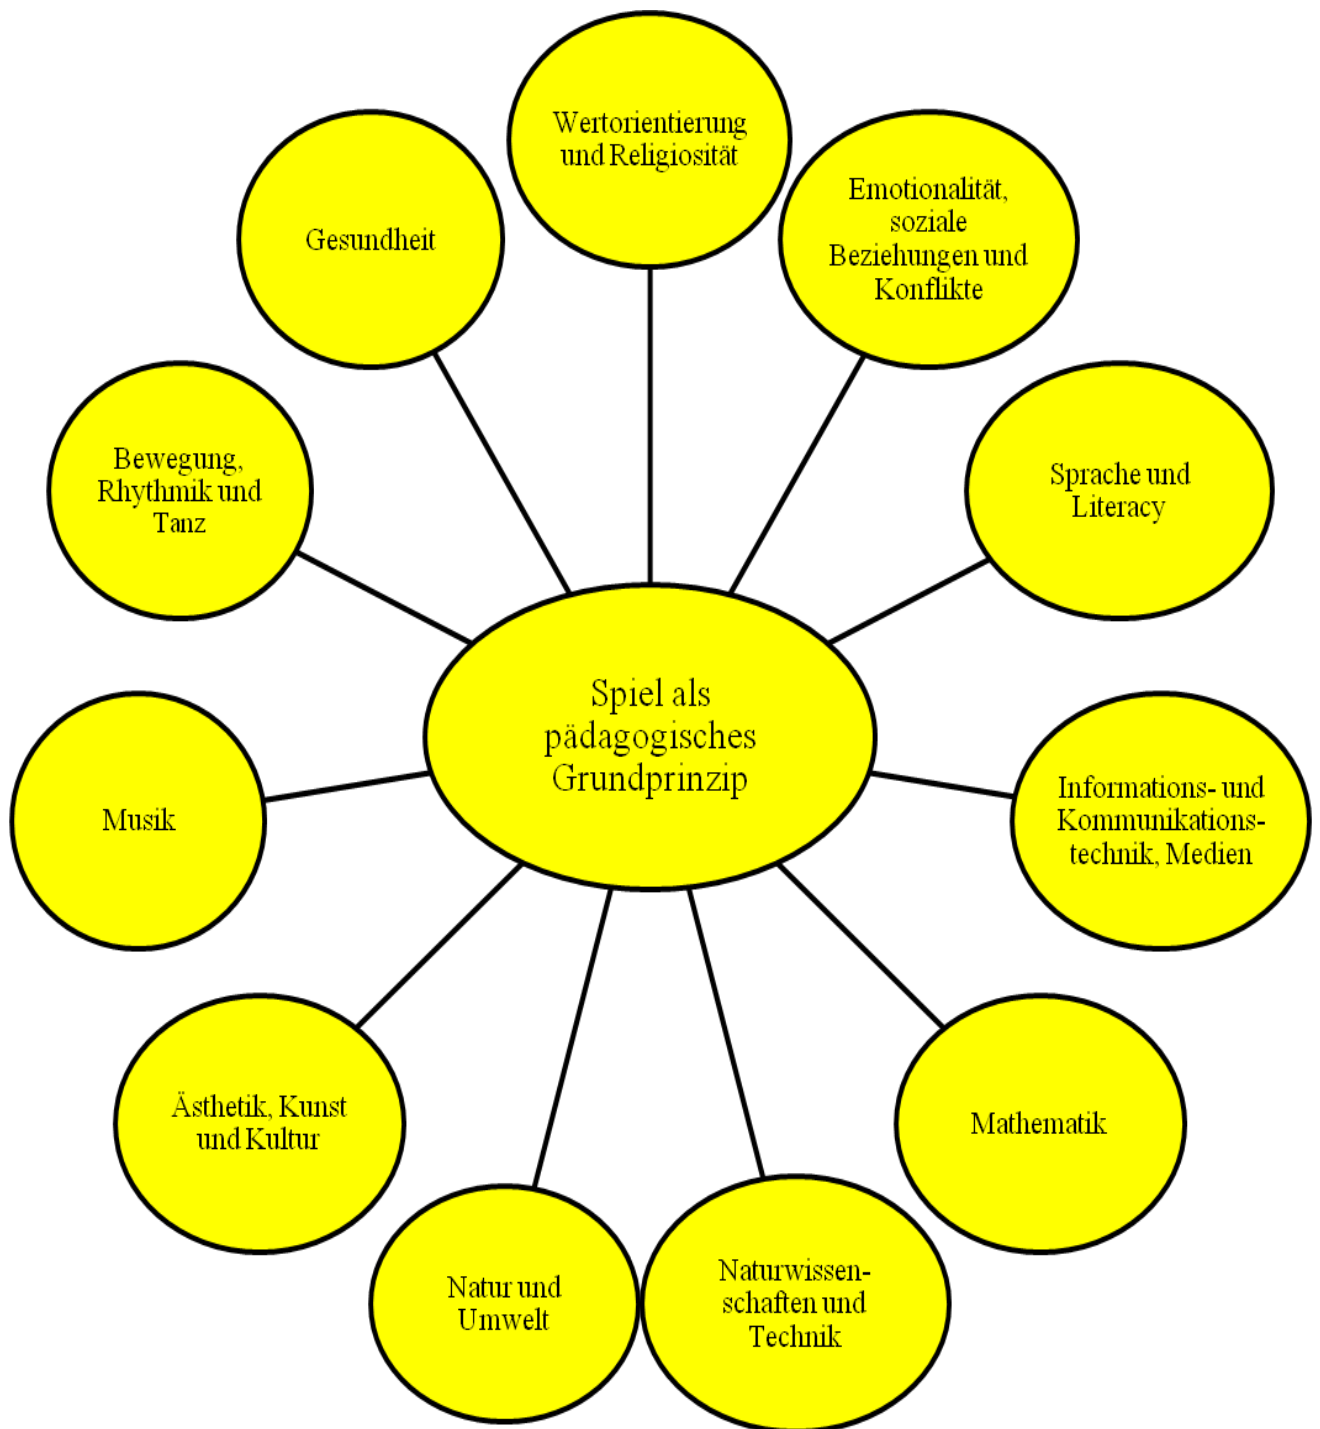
Wertorientierung und Religiosität

Gesundheit

Emotionalität, soziale Beziehungen und Konflikte

Bewegung, Rhythmik und Tanz

Sprache und Literacy

Spiel als pädagogisches Grundprinzip

Musik

Informations- und Kommunikationstechnik, Medien

Ästhetik, Kunst und Kultur

Mathematik

Natur und Umwelt

Naturwissenschaften und Technik